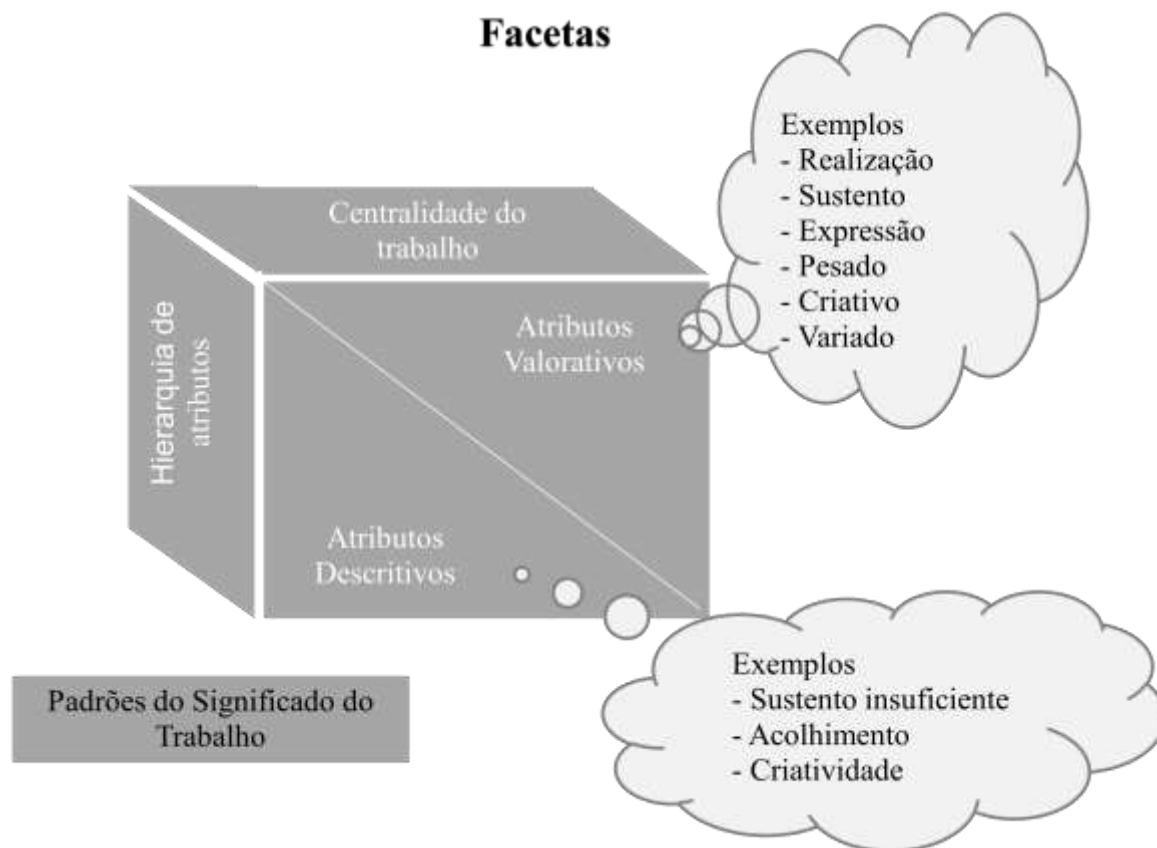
Facetas

Centralidade do trabalho

Hierarquia de atributos

Atributos Valorativos

Exemplos
- Realização
- Sustento
- Expressão
- Pesado
- Criativo
- Variado

Atributos Descritivos

Exemplos
- Sustento insuficiente
- Acolhimento
- Criatividade

Padrões do Significado do Trabalho